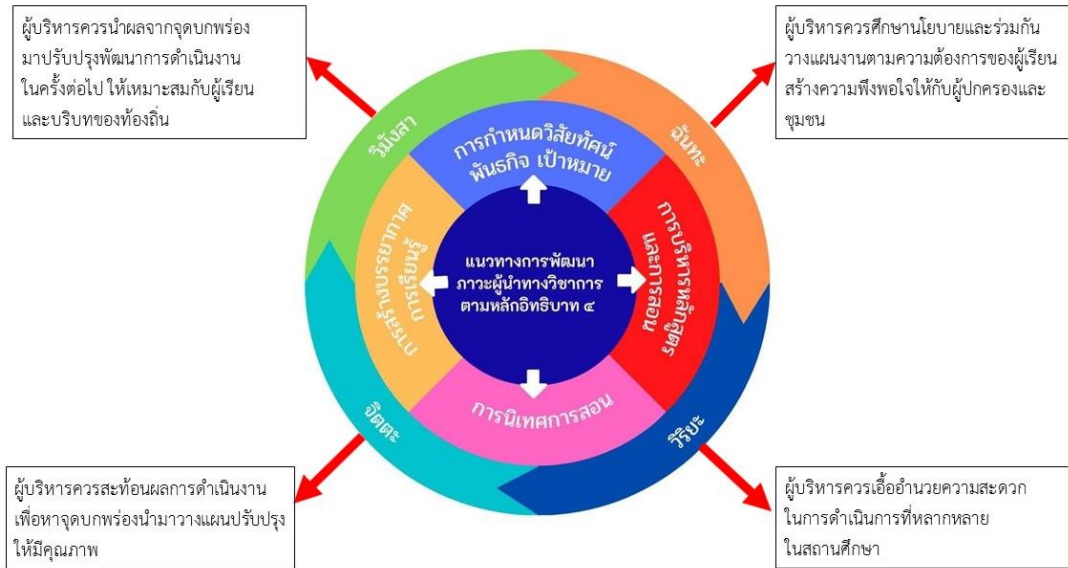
ผู้บริหารควรนำผลจากจุดบกพร่องมาปรับปรุงพัฒนาการดำเนินงานในครั้งต่อไป ให้เหมาะสมกับผู้เรียนและบริบทของท้องถิ่น

ผู้บริหารควรศึกษานโยบายและร่วมกันวางแผนงานตามความต้องการของผู้เรียนสร้างความพึงพอใจให้กับผู้ปกครองและชุมชน

วิมังสา

ฉันทะ

การกำหนดวิสัยทัศน์ พันธกิจ เป้าหมาย

การบริหารหลักสูตรและการสอน

การสร้างบรรยากาศการเรียนรู้

แนวทางการพัฒนาภาวะผู้นำทางวิชาการตามหลักอิทธิบาท ๔

การนิเทศการสอน

จิตตะ

วิริยะ

ผู้บริหารควรสะท้อนผลการดำเนินงานเพื่อหาจุดบกพร่องนำมาวางแผนปรับปรุงให้มีคุณภาพ

ผู้บริหารควรเอื้ออำนวยความสะดวกในการดำเนินการที่หลากหลายในสถานศึกษา